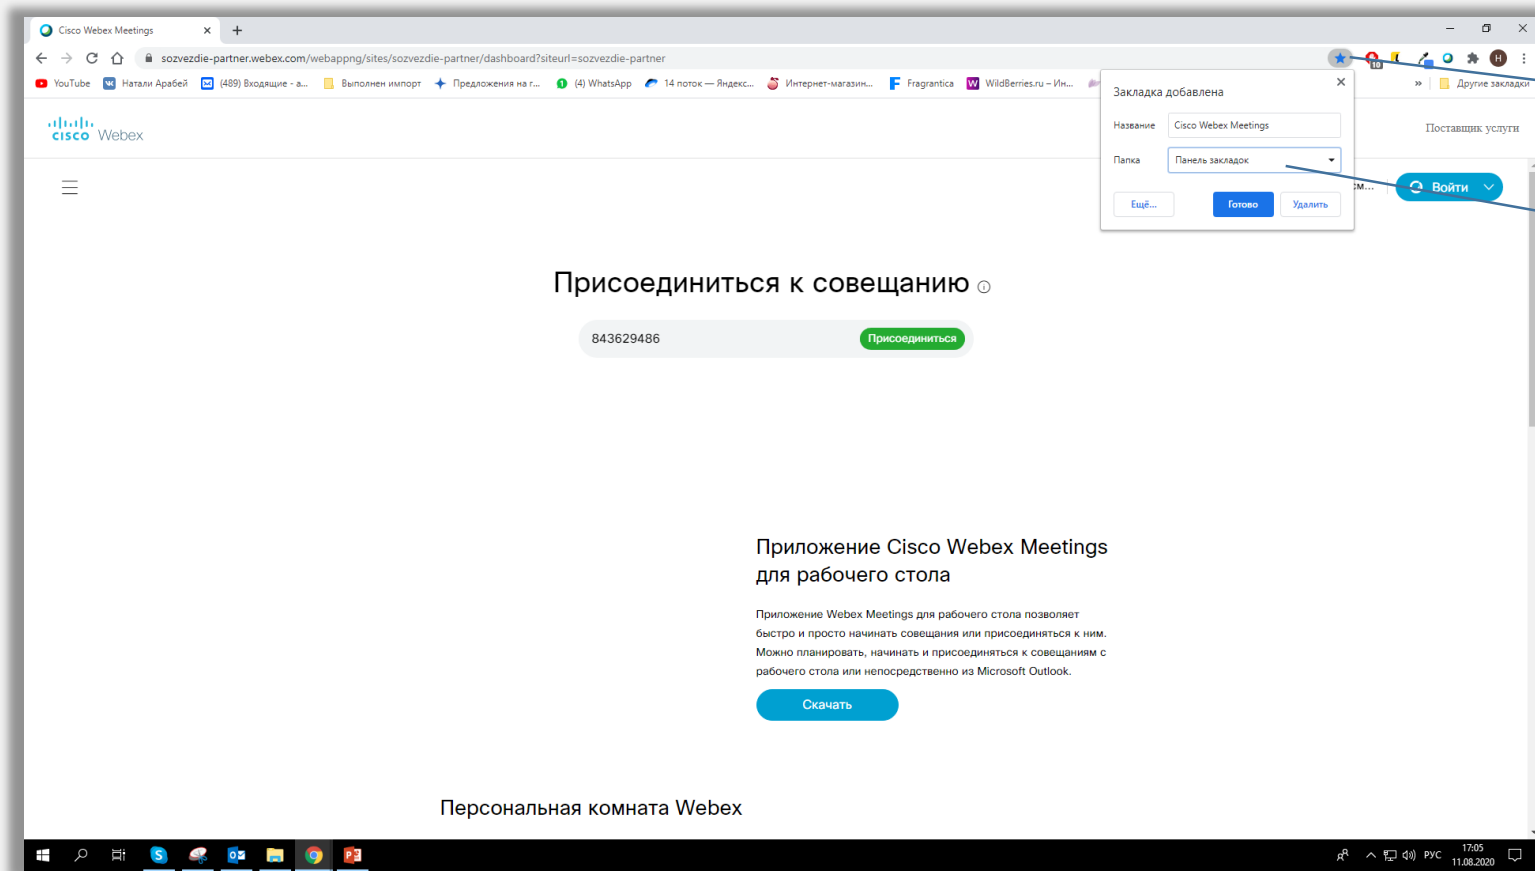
Cisco Webex Meetings ×

sozvezdie-partner.webex.com/webappng/sites/sozvezdie-partner/dashboard?siteurl=sozvezdie-partner

YouTube Натали Арабей (489) Входящие - а... Выполнен импорт Предложения на г... (4) WhatsApp 14 поток — Яндекс... Интернет-магазин... Fragrantica WildBerries.ru – Ин... » Другие закладки

Закладка добавлена

Название Cisco Webex Meetings

Папка Панель закладок

Ещё... Готово Удалить

cisco Webex

Поставщик услуги

Войти

Присоединиться к совещанию

843629486 Присоединиться

Приложение Cisco Webex Meetings для рабочего стола

Приложение Webex Meetings для рабочего стола позволяет быстро и просто начинать совещания или присоединяться к ним. Можно планировать, начинать и присоединяться к совещаниям с рабочего стола или непосредственно из Microsoft Outlook.

Скачать

Персональная комната Webex

РУС 17:05 11.08.2020